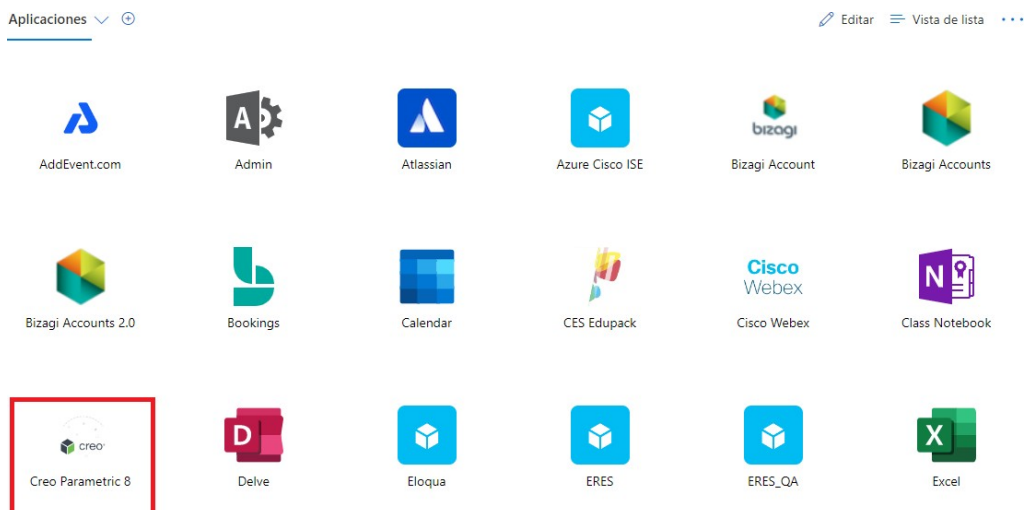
Aplicaciones

Editar Vista de lista ···

A
AddEvent.com

A
Admin

Atlassian

Azure Cisco ISE

bizagi
Bizagi Account

Bizagi Accounts

Bizagi Accounts 2.0

Bookings

Calendar

CES Edupack

Cisco
Webex
Cisco Webex

N
Class Notebook

creo
Creo Parametric 8

D
Delve

Eloqua

ERES

ERES_QA

X
Excel